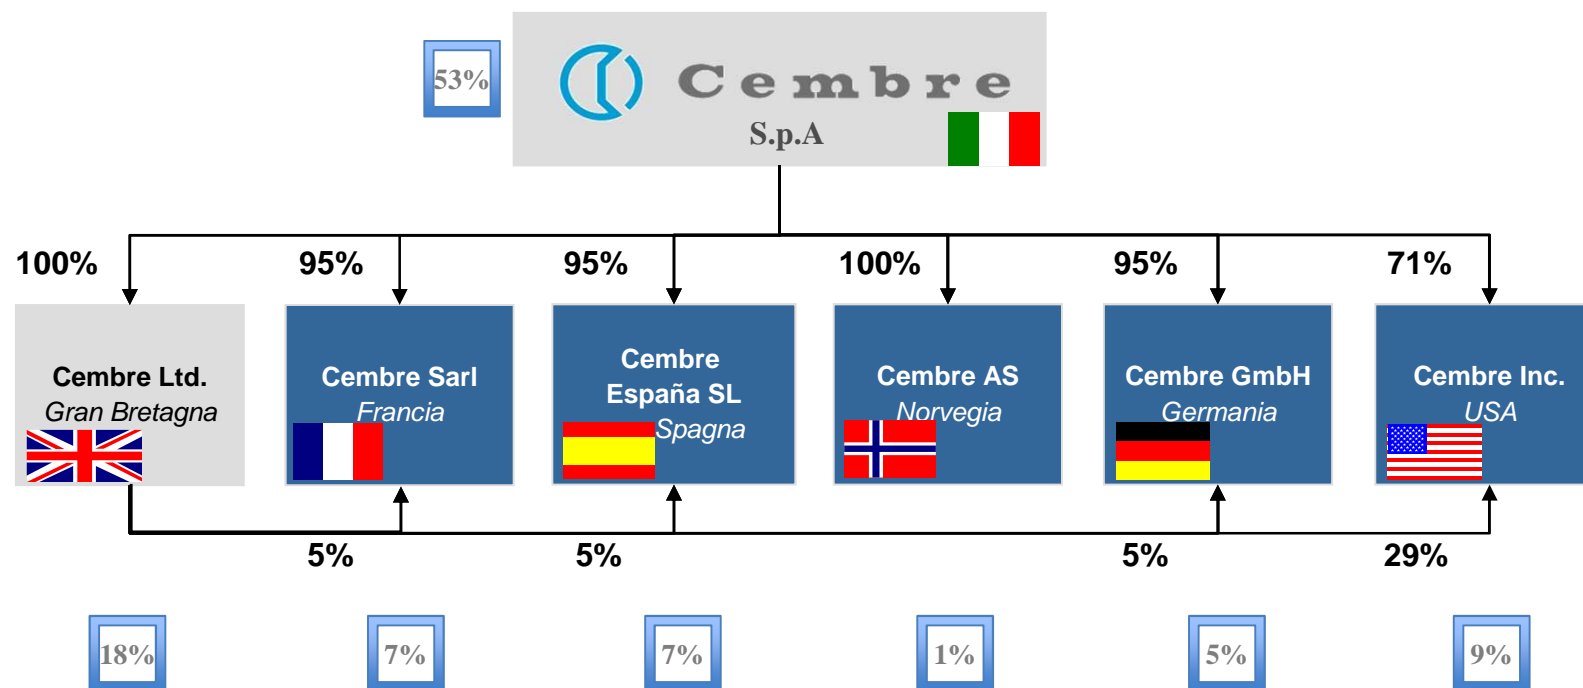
53%

Cembre
S.p.A

100%
95%
95%
100%
95%
71%

Cembre Ltd.
Gran Bretagna

Cembre Sarl
Francia

Cembre
España SL
Spagna

Cembre AS
Norvegia

Cembre GmbH
Germania

Cembre Inc.
USA

5%
5%
5%
29%

18%
7%
7%
1%
5%
9%